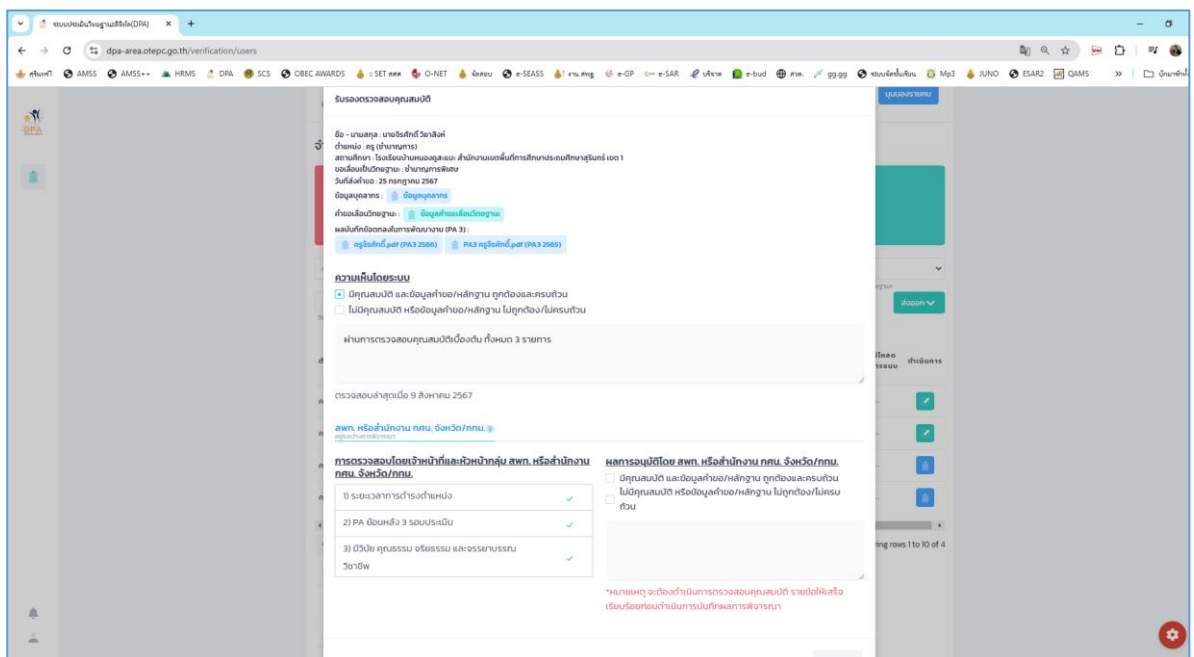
ระบบประเมินวิทยฐานะดิจิทัล(DPA) × +

dpa-area.otepc.go.th/verification/users

ศูนย์ฯ AMSS AMSS++ HRMS DPA SCS OBEC AWARDS SET สพฐ O-NET ข้อสอบ e-SEASS งาน สพฐ e-GP e-SAR บริหาร e-bud สพฐ. gg.gg ระบบจัดซื้อ Mp3 JUNO ESAR2 QAMS » บุ๊กมาร์กทั้งหมด

DPA

รับรองตรวจสอบคุณสมบัติ

ชื่อ - นามสกุล : นายจิรศักดิ์ วิมาลิงห์
ตำแหน่ง : ครู (ชำนาญการ)
สถานศึกษา : โรงเรียนบ้านหนองดูละแบะ สำนักงานเขตพื้นที่การศึกษาประถมศึกษาสุรินทร์ เขต 1
ขอเลื่อนเป็นวิทยฐานะ : ชำนาญการพิเศษ
วันที่ส่งคำขอ : 25 กรกฎาคม 2567
ข้อมูลบุคลากร : ข้อมูลบุคลากร
คำขอเลื่อนวิทยฐานะ : ข้อมูลคำขอเลื่อนวิทยฐานะ
ผลบันทึกข้อตกลงในการพัฒนางาน (PA 3) :
ครูจิรศักดิ์.pdf (PA3 2566) PA3 ครูจิรศักดิ์.pdf (PA3 2565)

ความเห็นโดยระบบ
มีคุณสมบัติ และข้อมูลคำขอ/หลักฐาน ถูกต้องและครบถ้วน
ไม่มีคุณสมบัติ หรือข้อมูลคำขอ/หลักฐาน ไม่ถูกต้อง/ไม่ครบถ้วน

ผ่านการตรวจสอบคุณสมบัติเบื้องต้น ทั้งหมด 3 รายการ

ตรวจสอบล่าสุดเมื่อ 9 สิงหาคม 2567

สพท. หรือสำนักงาน กศน. จังหวัด/กทม.
อยู่ระหว่างการพิจารณา

การตรวจสอบโดยเจ้าหน้าที่และหัวหน้ากลุ่ม สพท. หรือสำนักงาน กศน. จังหวัด/กทม.
1) ระยะเวลาการดำรงตำแหน่ง
2) PA ย้อนหลัง 3 รอบประเมิน
3) มีวินัย คุณธรรม จริยธรรม และจรรยาบรรณวิชาชีพ

ผลการอนุมัติโดย สพท. หรือสำนักงาน กศน. จังหวัด/กทม.
มีคุณสมบัติ และข้อมูลคำขอ/หลักฐาน ถูกต้องและครบถ้วน
ไม่มีคุณสมบัติ หรือข้อมูลคำขอ/หลักฐาน ไม่ถูกต้อง/ไม่ครบถ้วน

*หมายเหตุ จะต้องดำเนินการตรวจสอบคุณสมบัติ รายข้อให้เสร็จเรียบร้อยก่อนดำเนินการบันทึกผลการพิจารณา

บุคคลรายงาน
ส่งออก
ดำเนินการ
ing rows 1 to 10 of 4